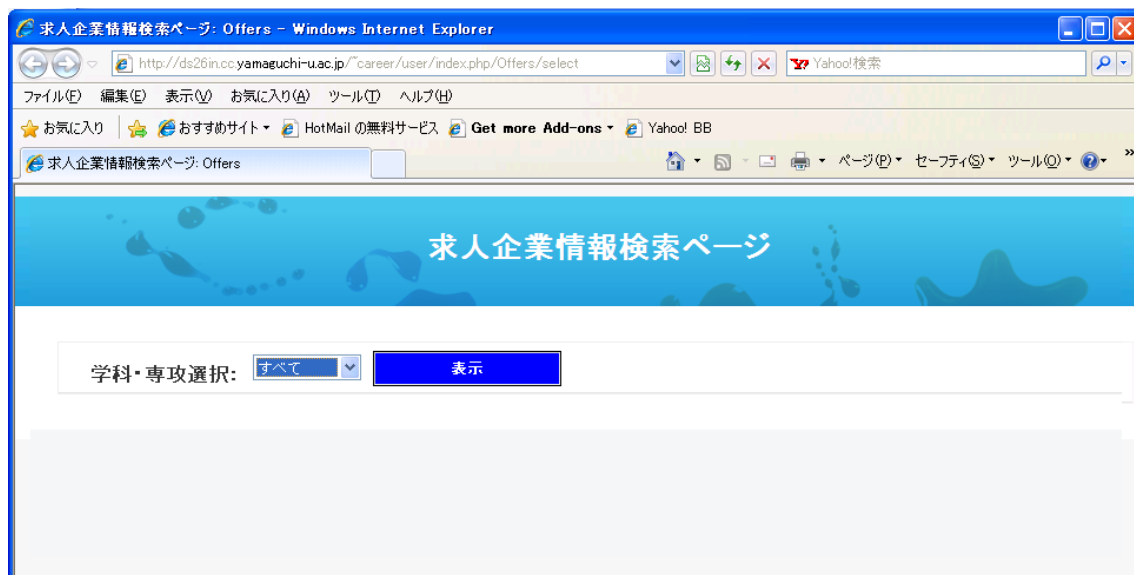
求人企業情報検索ページ: Offers - Windows Internet Explorer

http://ds26in.cc.yamaguchi-u.ac.jp/~career/user/index.php/Offers/select

Yahoo!検索

ファイル(F) 編集(E) 表示(V) お気に入り(A) ツール(T) ヘルプ(H)

お気に入り おすすめサイト HotMail の無料サービス Get more Add-ons Yahoo! BB

求人企業情報検索ページ: Offers

ページ(P) セーフティ(S) ツール(O)

求人企業情報検索ページ

学科・専攻選択: すべて 表示